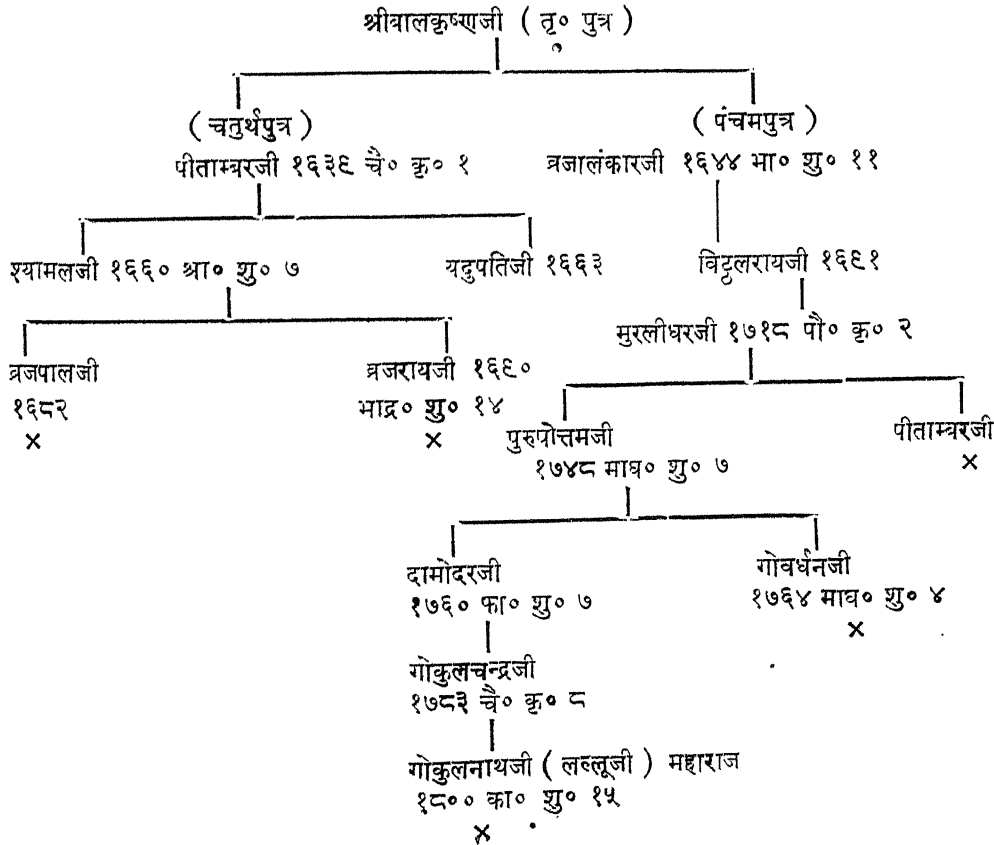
श्रीबालकृष्णजी ( तृ० पुत्र )

( चतुर्थपुत्र )
पीताम्बरजी १६३६ चै० कृ० १

( पंचमपुत्र )
व्रजालंकारजी १६४४ भा० शु० ११

श्यामलजी १६६० श्रा० शु० ७

यदुपतिजी १६६३

विट्ठलरायजी १६६१

मुरलीधरजी १७१८ पौ० कृ० २

व्रजपालजी
१६८२
×

व्रजरायजी १६६०
भाद्र० शु० १४
×

पुरुषोत्तमजी
१७४८ माघ० शु० ७

पीताम्बरजी
×

दामोदरजी
१७६० फा० शु० ७

गोवर्धनजी
१७६४ माघ० शु० ४
×

गोकुलचन्द्रजी
१७८३ चै० कृ० ८

गोकुलनाथजी ( लल्लूजी ) महाराज
१८०० का० शु० १५
×